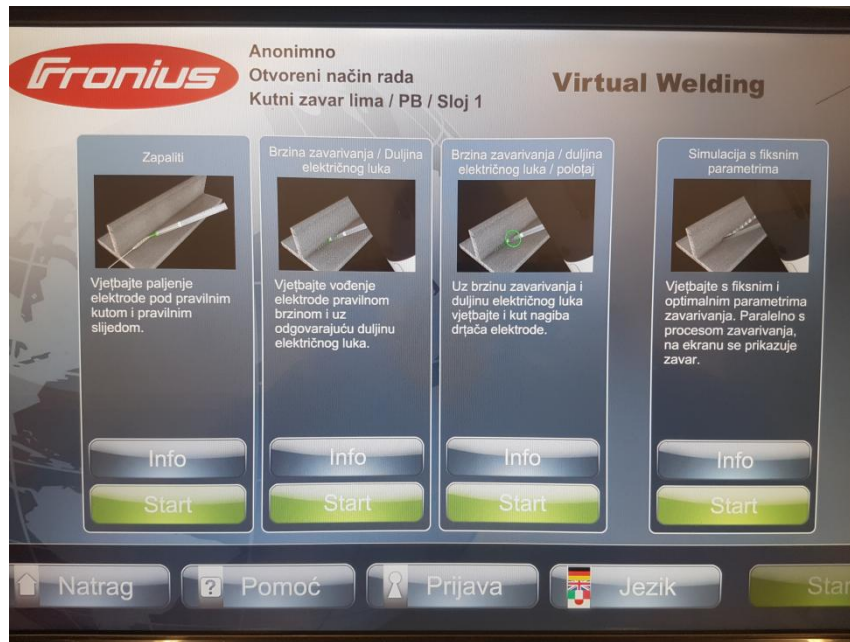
Fronius

Anonimno
Otvoreni način rada
Kutni zavar lima / PB / Sloj 1

Virtual Welding

Zapaliti

Vjeţbajte paljenje elektrode pod pravilnim kutom i pravilnim slijedom.

Info

Start

Brzina zavarivanja / Duljina električnog luka

Vjeţbajte vođenje elektrode pravilnom brzinom i uz odgovarajuću duljinu električnog luka.

Info

Start

Brzina zavarivanja / duljina električnog luka / položaj

Uz brzinu zavarivanja i duljinu električnog luka vjeţbajte i kut nagiba drţača elektrode.

Info

Start

Simulacija s fiksnim parametrima

Vjeţbajte s fiksnim i optimalnim parametrima zavarivanja. Paralelno s procesom zavarivanja, na ekranu se prikazuje zavar.

Info

Start

Natrag

Pomoć

Prijava

Jezik

Sta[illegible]